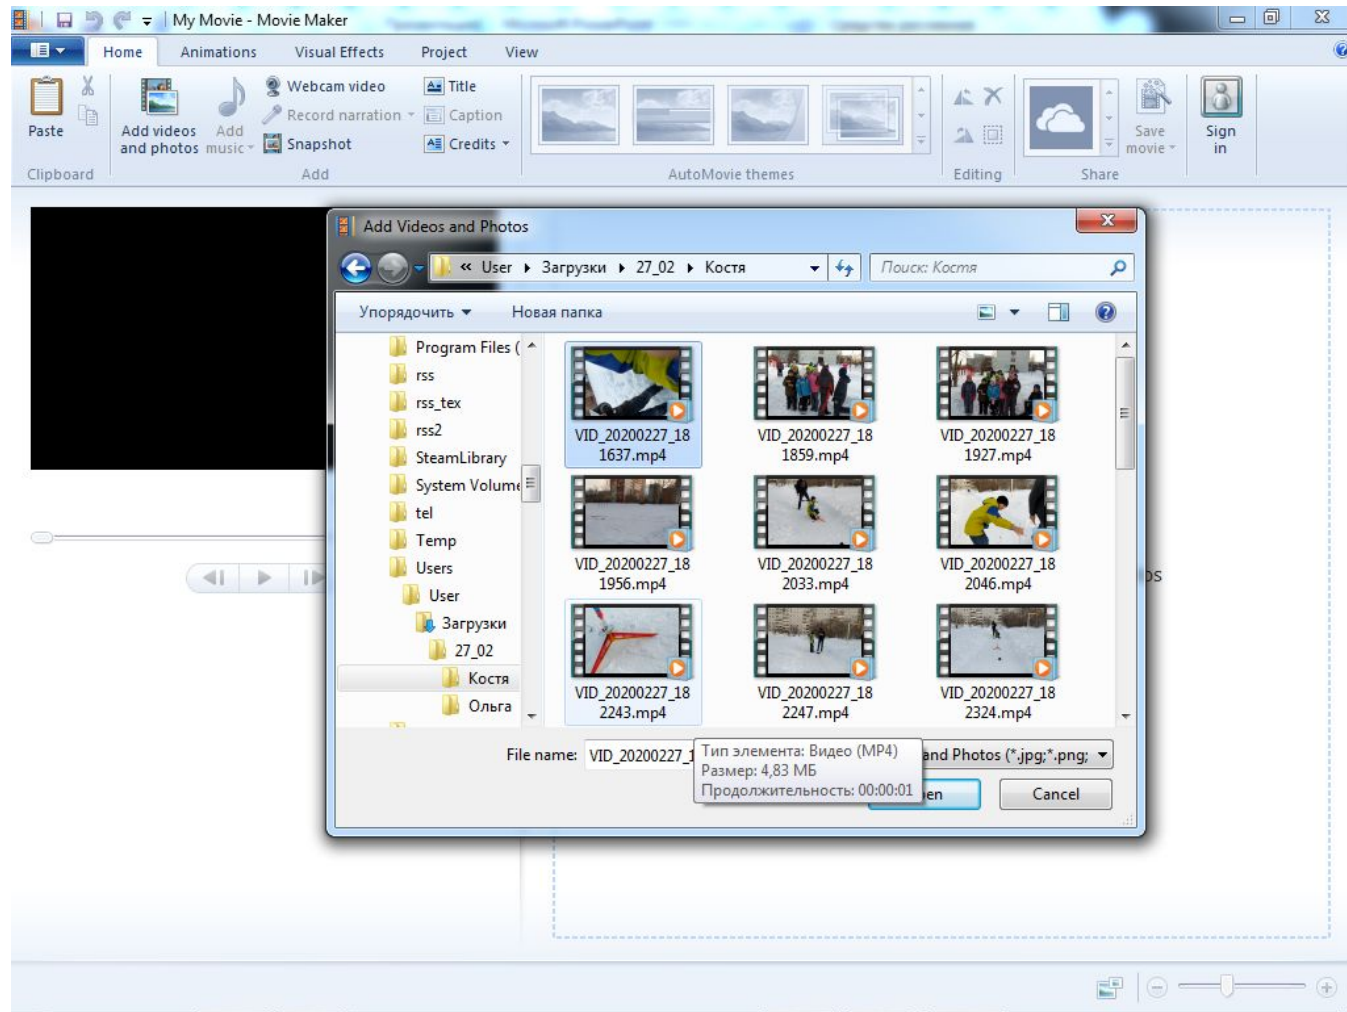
My Movie - Movie Maker

Home Animations Visual Effects Project View

Paste
Clipboard

Add videos and photos
Add music
Webcam video
Record narration
Snapshot
Title
Caption
Credits
Add

AutoMovie themes

Editing

Save movie
Share

Sign in

Add Videos and Photos

« User ▸ Загрузки ▸ 27_02 ▸ Костя

Поиск: Костя

Упорядочить ▾ Новая папка

Program Files (
rss
rss_tex
rss2
SteamLibrary
System Volume
tel
Temp
Users
User
Загрузки
27_02
Костя
Ольга

VID_20200227_181637.mp4
VID_20200227_181859.mp4
VID_20200227_181927.mp4
VID_20200227_181956.mp4
VID_20200227_182033.mp4
VID_20200227_182046.mp4
VID_20200227_182243.mp4
VID_20200227_182247.mp4
VID_20200227_182324.mp4

File name: VID_20200227_1

Тип элемента: Видео (MP4)
Размер: 4,83 МБ
Продолжительность: 00:00:01

and Photos (*.jpg;*.png;

en

Cancel

ps